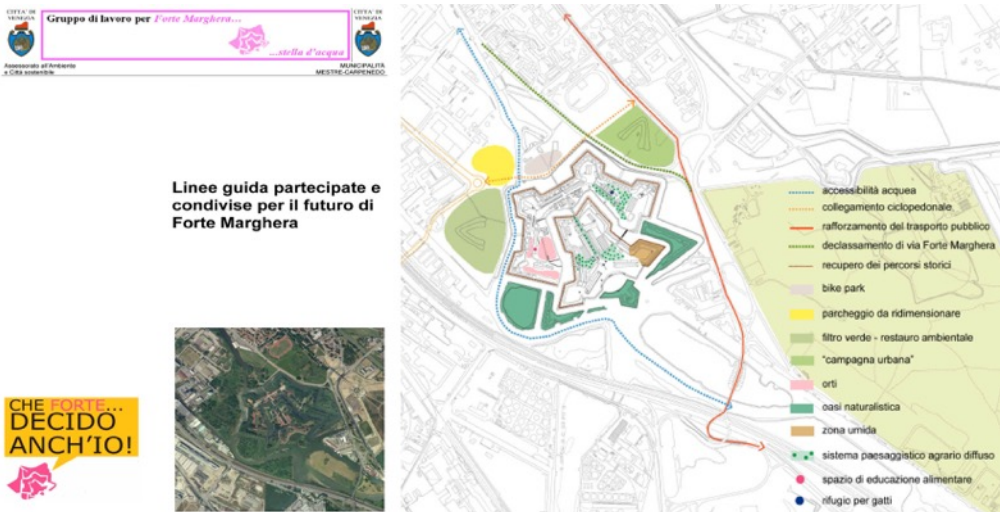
CITTA' DI VENEZIA

Gruppo di lavoro per Forte Marghera...

...stella d'acqua

CITTA' DI VENEZIA

Assessorato all'Ambiente e Città sostenibile

MUNICIPALITÀ MESTRE-CARPENEDO

Linee guida partecipate e condivise per il futuro di Forte Marghera

CHE FORTE... DECIDO ANCH'IO!

accessibilità acquea
collegamento ciclopedonale
rafforzamento del trasporto pubblico
declassamento di via Forte Marghera
recupero dei percorsi storici
bike park
parcheggio da ridimensionare
filtro verde - restauro ambientale
"campagna urbana"
orti
oasi naturalistica
zona umida
sistema paesaggistico agrario diffuso
spazio di educazione alimentare
rifugio per gatti